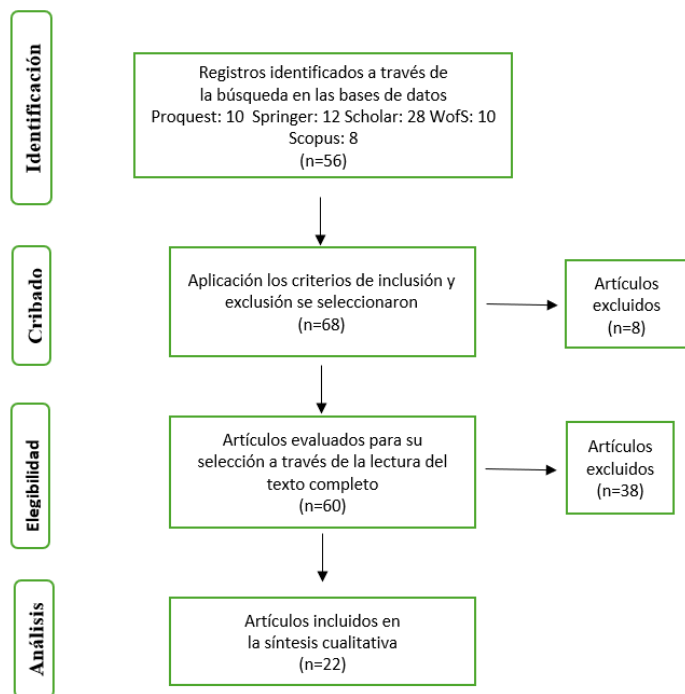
Identificación

Registros identificados a través de la búsqueda en las bases de datos Proquest: 10 Springer: 12 Scholar: 28 WofS: 10 Scopus: 8 (n=56)

Cribado

Aplicación los criterios de inclusión y exclusión se seleccionaron (n=68)

Artículos excluidos (n=8)

Elegibilidad

Artículos evaluados para su selección a través de la lectura del texto completo (n=60)

Artículos excluidos (n=38)

Análisis

Artículos incluidos en la síntesis cualitativa (n=22)